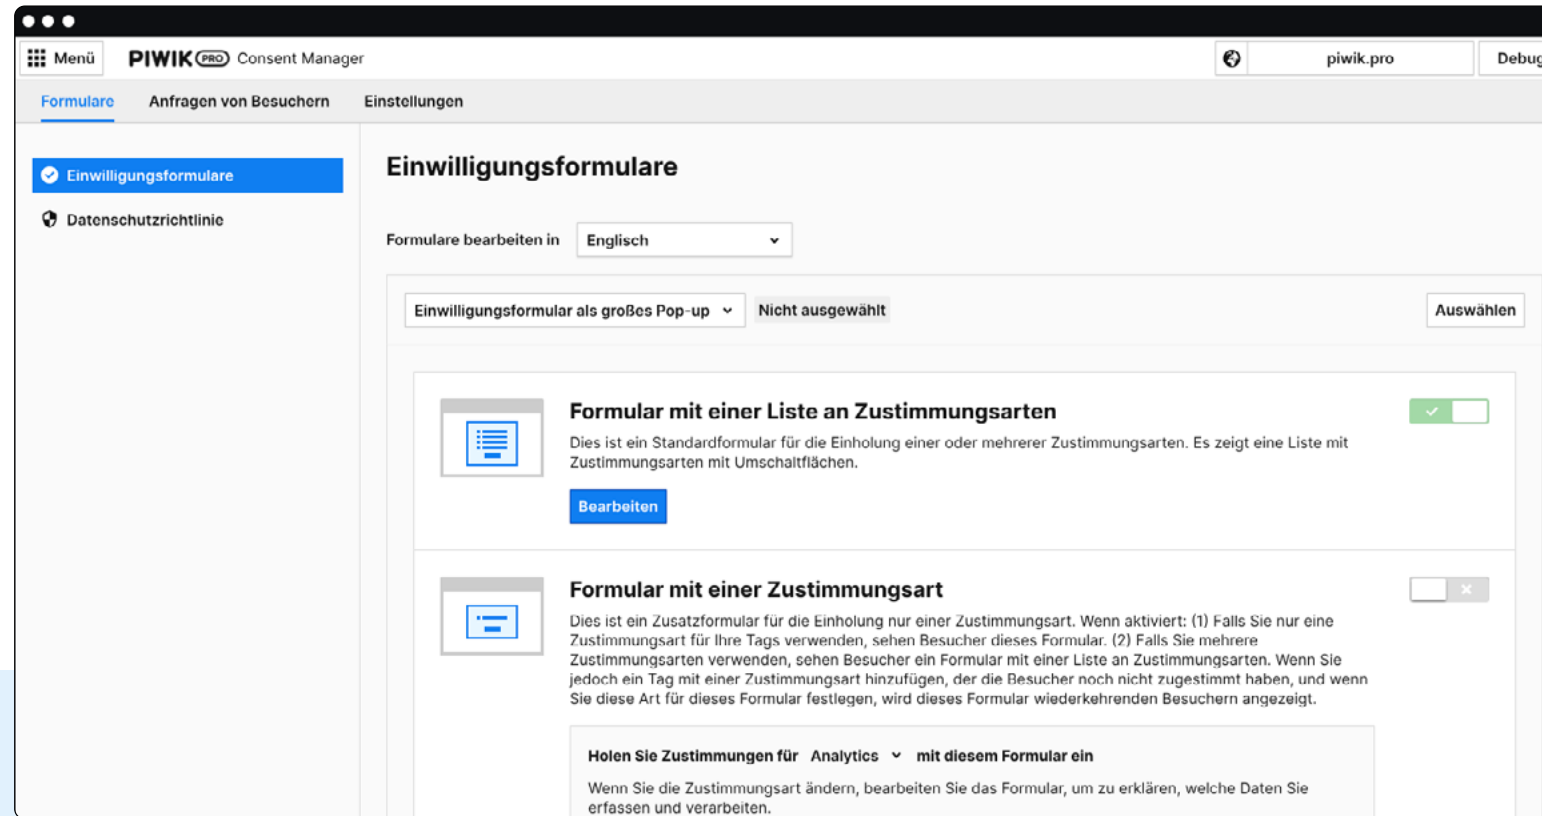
Menü PIWIK PRO Consent Manager

piwik.pro

Debug

Formulare Anfragen von Besuchern Einstellungen

Einwilligungsformulare

Datenschutzrichtlinie

Einwilligungsformulare

Formulare bearbeiten in Englisch

Einwilligungsformular als großes Pop-up Nicht ausgewählt Auswählen

Formular mit einer Liste an Zustimmungsarten

Dies ist ein Standardformular für die Einholung einer oder mehrerer Zustimmungsarten. Es zeigt eine Liste mit Zustimmungsarten mit Umschaltflächen.

Bearbeiten

Formular mit einer Zustimmungsart

Dies ist ein Zusatzformular für die Einholung nur einer Zustimmungsart. Wenn aktiviert: (1) Falls Sie nur eine Zustimmungsart für Ihre Tags verwenden, sehen Besucher dieses Formular. (2) Falls Sie mehrere Zustimmungsarten verwenden, sehen Besucher ein Formular mit einer Liste an Zustimmungsarten. Wenn Sie jedoch ein Tag mit einer Zustimmungsart hinzufügen, der die Besucher noch nicht zugestimmt haben, und wenn Sie diese Art für dieses Formular festlegen, wird dieses Formular wiederkehrenden Besuchern angezeigt.

Holen Sie Zustimmungen für Analytics mit diesem Formular ein

Wenn Sie die Zustimmungsart ändern, bearbeiten Sie das Formular, um zu erklären, welche Daten Sie erfassen und verarbeiten.